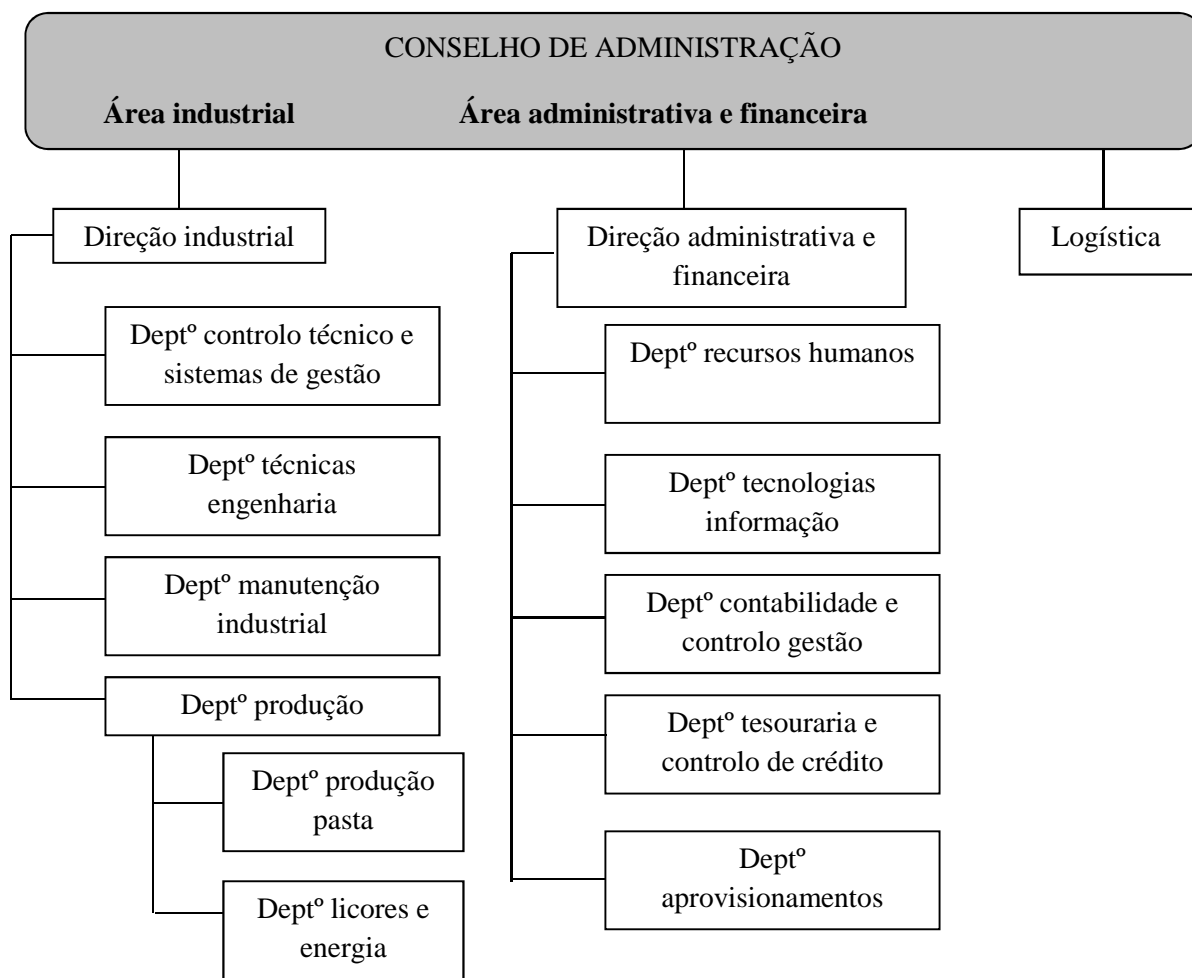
CONSELHO DE ADMINISTRAÇÃO

**Área industrial** **Área administrativa e financeira**

Direção industrial

Deptº controlo técnico e sistemas de gestão

Deptº técnicas engenharia

Deptº manutenção industrial

Deptº produção

Deptº produção pasta

Deptº licores e energia

Direção administrativa e financeira

Deptº recursos humanos

Deptº tecnologias informação

Deptº contabilidade e controlo gestão

Deptº tesouraria e controlo de crédito

Deptº aprovisionamentos

Logística